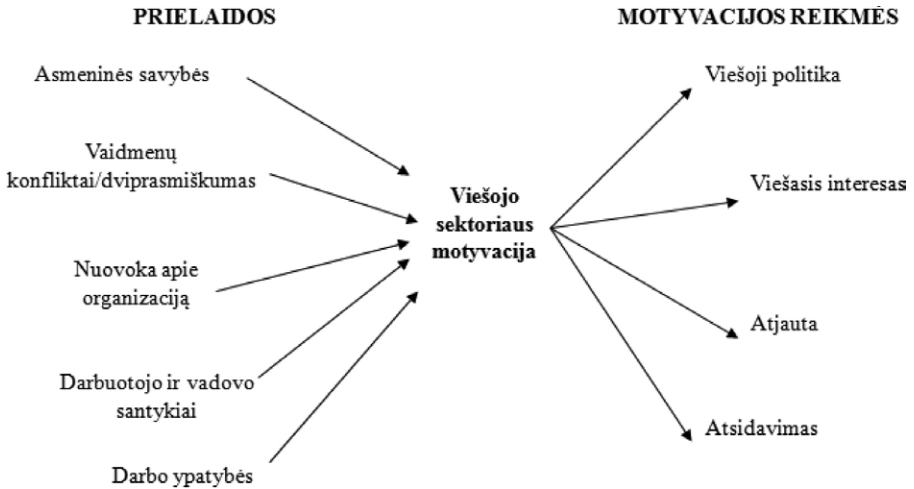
PRIELAIDOS

MOTYVACIJOS REIKMĖS

Asmeninės savybės

Vaidmenų konfliktai/dviprasmiškumas

Nuovoka apie organizaciją

Darbuotojo ir vadovo santykiai

Darbo ypatybės

Viešojo sektoriaus motyvacija

Viešoji politika

Viešasis interesas

Atjauta

Atsidavimas